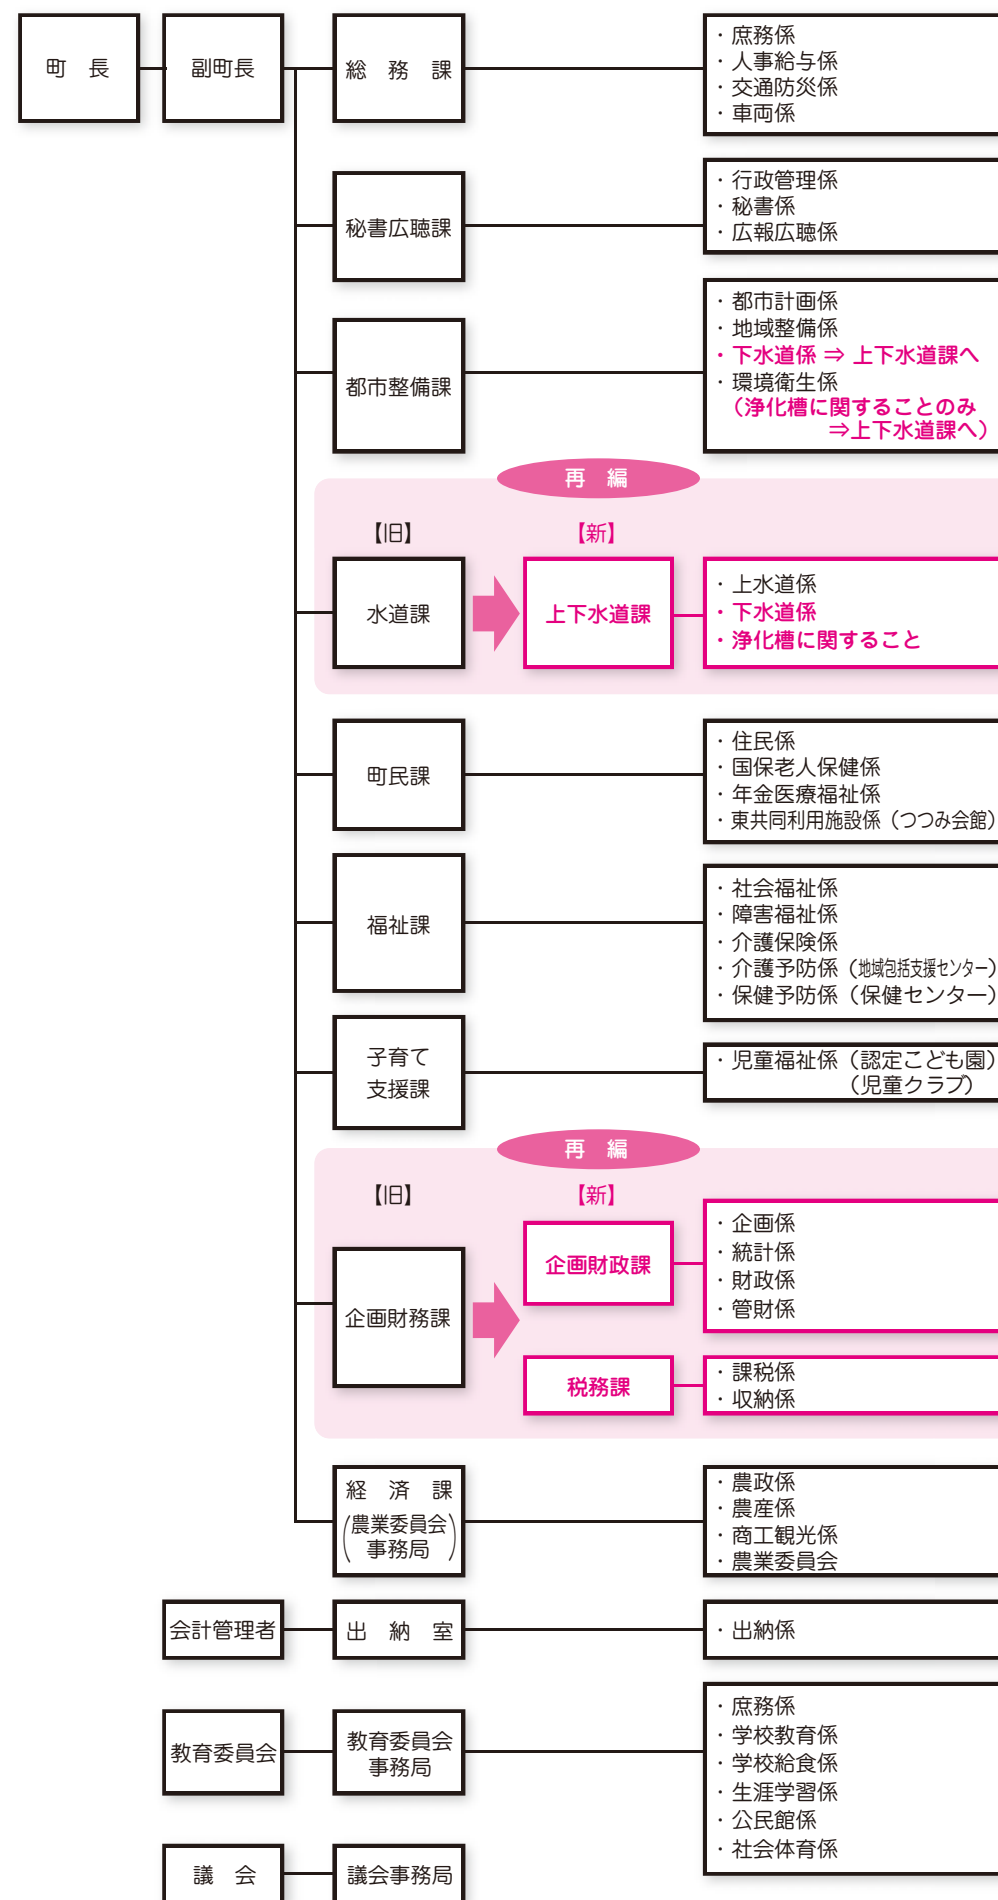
町　長

副町長

総　務　課

・庶務係
・人事給与係
・交通防災係
・車両係

秘書広聴課

・行政管理係
・秘書係
・広報広聴係

都市整備課

・都市計画係
・地域整備係
・下水道係 ⇒ 上下水道課へ
・環境衛生係
（浄化槽に関することのみ ⇒上下水道課へ）

再　編

【旧】

【新】

水道課

上下水道課

・上水道係
・下水道係
・浄化槽に関すること

町民課

・住民係
・国保老人保健係
・年金医療福祉係
・東共同利用施設係（つつみ会館）

福祉課

・社会福祉係
・障害福祉係
・介護保険係
・介護予防係（地域包括支援センター）
・保健予防係（保健センター）

子育て支援課

・児童福祉係（認定こども園）（児童クラブ）

再　編

【旧】

【新】

企画財務課

企画財政課

・企画係
・統計係
・財政係
・管財係

税務課

・課税係
・収納係

経　済　課
（農業委員会事務局）

・農政係
・農産係
・商工観光係
・農業委員会

会計管理者

出　納　室

・出納係

教育委員会

教育委員会事務局

・庶務係
・学校教育係
・学校給食係
・生涯学習係
・公民館係
・社会体育係

議　会

議会事務局